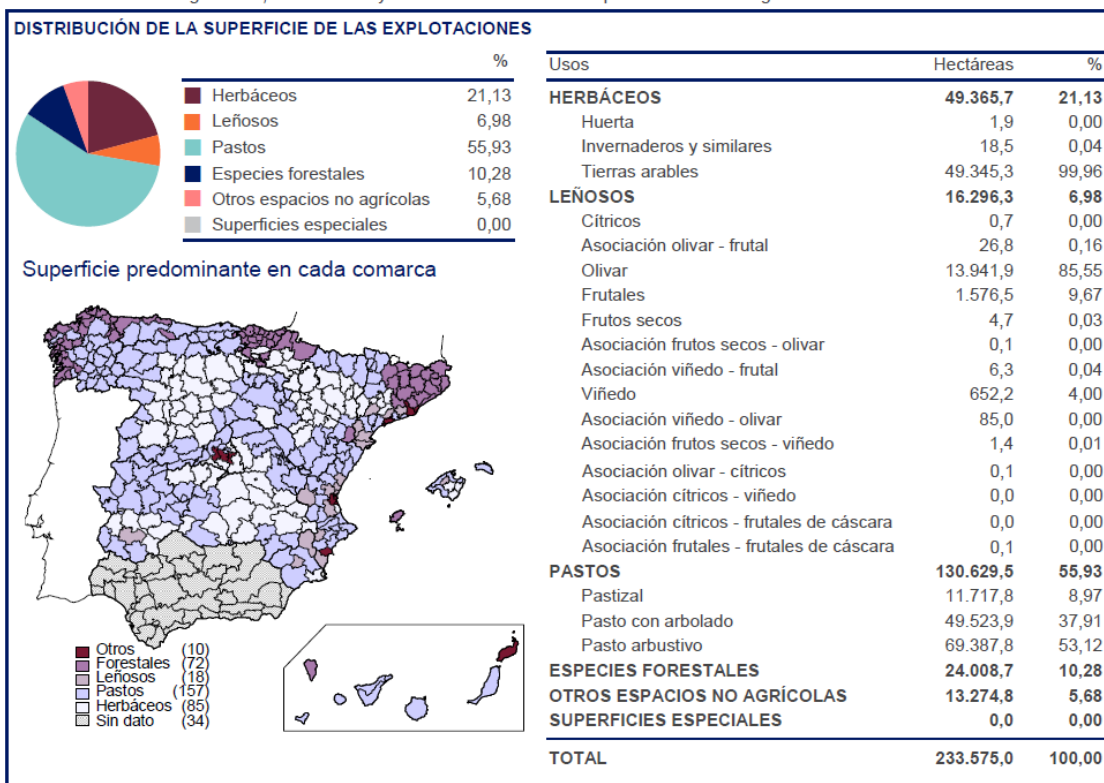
DISTRIBUCIÓN DE LA SUPERFICIE DE LAS EXPLOTACIONES

| | % |
|---|---|
| Herbáceos | 21,13 |
| Leñosos | 6,98 |
| Pastos | 55,93 |
| Especies forestales | 10,28 |
| Otros espacios no agrícolas | 5,68 |
| Superficies especiales | 0,00 |

Superficie predominante en cada comarca

Otros (10)
Forestales (72)
Leñosos (18)
Pastos (157)
Herbáceos (85)
Sin dato (34)

| Usos | Hectáreas | % |
|---|---|---|
| HERBÁCEOS | 49.365,7 | 21,13 |
| Huerta | 1,9 | 0,00 |
| Invernaderos y similares | 18,5 | 0,04 |
| Tierras arables | 49.345,3 | 99,96 |
| LEÑOSOS | 16.296,3 | 6,98 |
| Cítricos | 0,7 | 0,00 |
| Asociación olivar - frutal | 26,8 | 0,16 |
| Olivar | 13.941,9 | 85,55 |
| Frutales | 1.576,5 | 9,67 |
| Frutos secos | 4,7 | 0,03 |
| Asociación frutos secos - olivar | 0,1 | 0,00 |
| Asociación viñedo - frutal | 6,3 | 0,04 |
| Viñedo | 652,2 | 4,00 |
| Asociación viñedo - olivar | 85,0 | 0,00 |
| Asociación frutos secos - viñedo | 1,4 | 0,01 |
| Asociación olivar - cítricos | 0,1 | 0,00 |
| Asociación cítricos - viñedo | 0,0 | 0,00 |
| Asociación cítricos - frutales de cáscara | 0,0 | 0,00 |
| Asociación frutales - frutales de cáscara | 0,1 | 0,00 |
| PASTOS | 130.629,5 | 55,93 |
| Pastizal | 11.717,8 | 8,97 |
| Pasto con arbolado | 49.523,9 | 37,91 |
| Pasto arbustivo | 69.387,8 | 53,12 |
| ESPECIES FORESTALES | 24.008,7 | 10,28 |
| OTROS ESPACIOS NO AGRÍCOLAS | 13.274,8 | 5,68 |
| SUPERFICIES ESPECIALES | 0,0 | 0,00 |
| TOTAL | 233.575,0 | 100,00 |